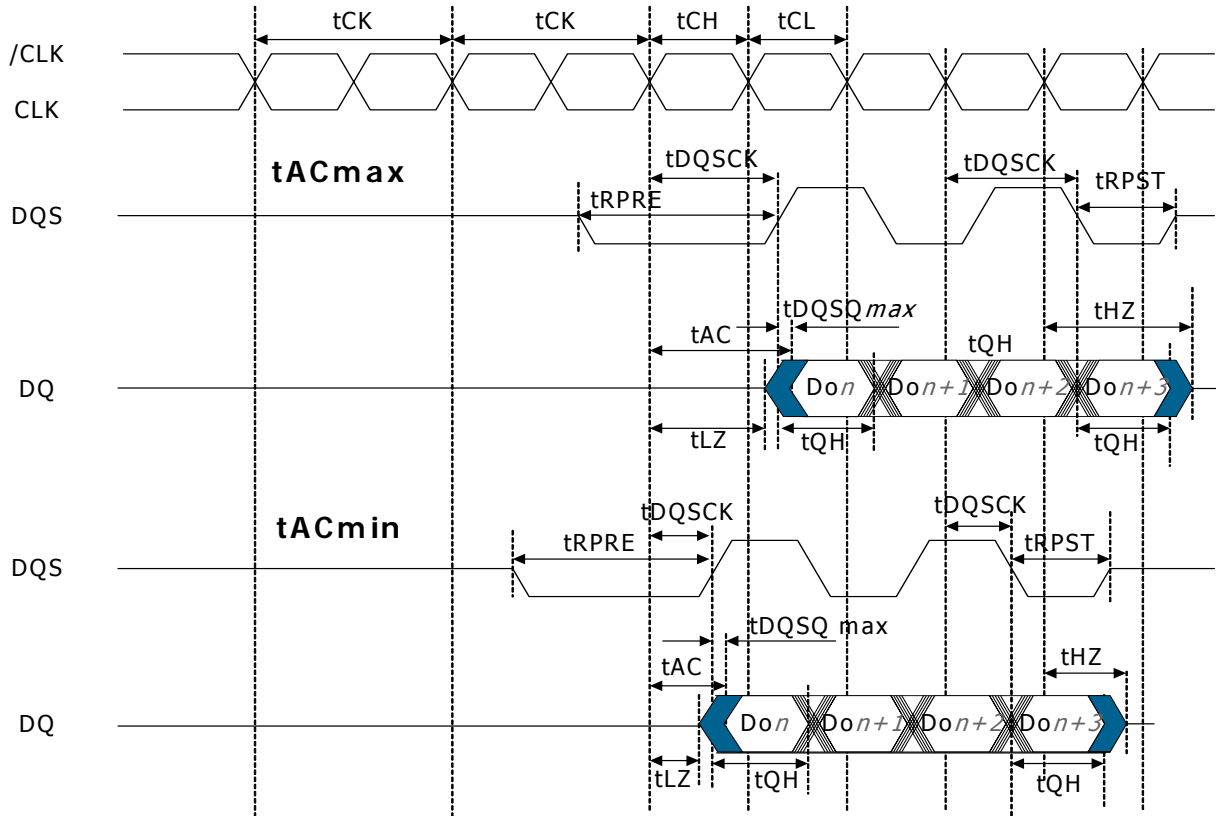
tCK tCK tCH tCL

/CLK

CLK

tACmax

tDQSCK

tDQSCK

tRPST

tRPRE

DQS

tDQSQ *max*

tHZ

tAC

tQH

DQ

Do*n* Do*n+1* Do*n+2* Do*n+3*

tLZ

tQH

tQH

tACmin

tDQSCK

tDQSCK

tRPRE

tRPST

DQS

tDQSQ max

tAC

tHZ

DQ

Do*n* Do*n+1* Do*n+2* Do*n+3*

tLZ

tQH

tQH